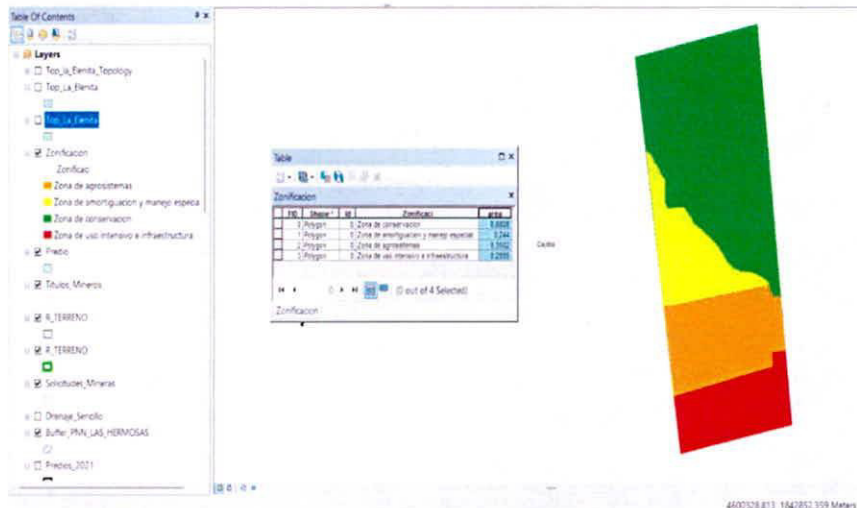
Table Of Contents

Layers

Top_la_Elenita_Topology

Top_La_Elenita

Top_La_Elenita

Zonificacion

Zonificaci

Zona de agrosistemas

Zona de amortiguacion y manejo especia

Zona de conservacion

Zona de uso intensivo e infraestructura

Predio

Titulos_Mineros

R_TERRENO

R_TERRENO

Solicitudes_Mineras

Drenaje_Sencillo

Buffer_PNN_LAS_HERMOSAS

Predios_2021

Table

Zonificacion

| FID | Shape * | Id | Zonificaci | area |
|---|---|---|---|---|
| 0 | Polygon | 0 | Zona de conservacion | 0.6808 |
| 1 | Polygon | 0 | Zona de amortiguacion y manejo especial | 0.244 |
| 2 | Polygon | 0 | Zona de agrosistemas | 0.3502 |
| 3 | Polygon | 0 | Zona de uso intensivo e infraestructura | 0.2555 |

(0 out of 4 Selected)

Zonificacion

Cacao

4600328.813 1842852.359 Meters